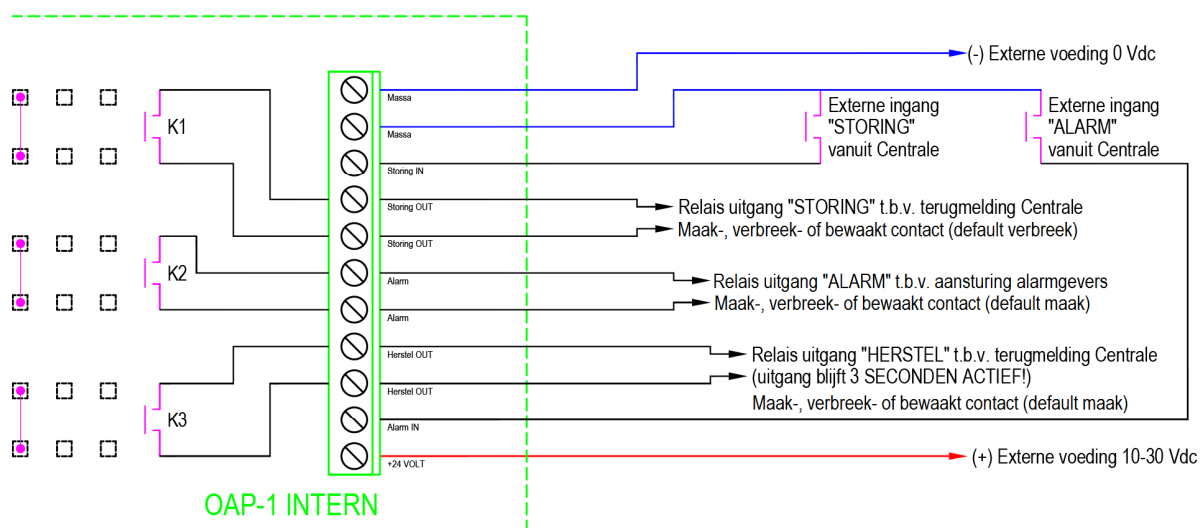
K1

K2

K3

Massa
Massa
Storing IN
Storing OUT
Storing OUT
Alarm
Alarm
Herstel OUT
Herstel OUT
Alarm IN
+24 VOLT

(-) Externe voeding 0 Vdc

Externe ingang "STORING" vanuit Centrale

Externe ingang "ALARM" vanuit Centrale

Relais uitgang "STORING" t.b.v. terugmelding Centrale
Maak-, verbreek- of bewaakt contact (default verbreek)

Relais uitgang "ALARM" t.b.v. aansturing alarmgevers
Maak-, verbreek- of bewaakt contact (default maak)

Relais uitgang "HERSTEL" t.b.v. terugmelding Centrale
(uitgang blijft 3 SECONDEN ACTIEF!)
Maak-, verbreek- of bewaakt contact (default maak)

(+) Externe voeding 10-30 Vdc

OAP-1 INTERN